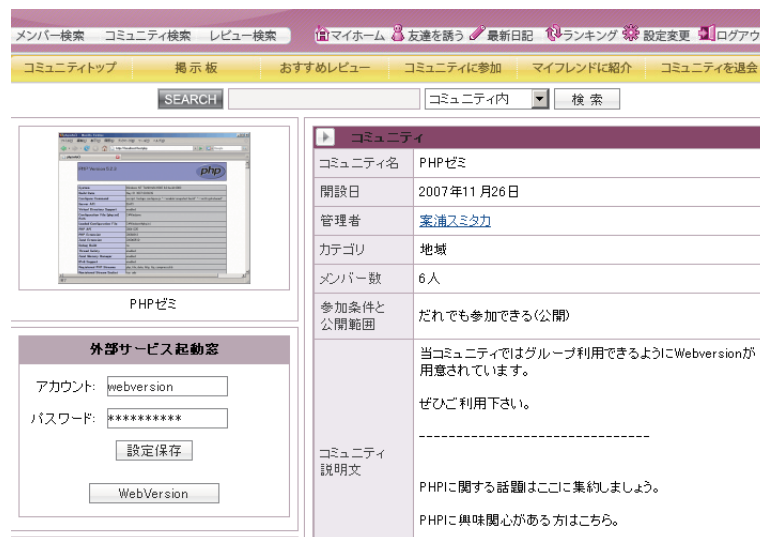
メンバー検索　コミュニティ検索　レビュー検索

マイホーム　友達を誘う　最新日記　ランキング　設定変更　ログアウ

コミュニティトップ　掲示板　おすすめレビュー　コミュニティに参加　マイフレンドに紹介　コミュニティを退会

SEARCH　コミュニティ内　検索

PHPゼミ

外部サービス起動窓

アカウント: webversion

パスワード: **********

設定保存

WebVersion

コミュニティ

| コミュニティ名 | PHPゼミ |
|---|---|
| 開設日 | 2007年11月26日 |
| 管理者 | 案浦スミタカ |
| カテゴリ | 地域 |
| メンバー数 | 6人 |
| 参加条件と公開範囲 | だれでも参加できる(公開) |
| コミュニティ説明文 | 当コミュニティではグループ利用できるようにWebversionが用意されています。<br><br>ぜひご利用下さい。<br><br>--------------------------------<br><br>PHPに関する話題はここに集約しましょう。<br><br>PHPに興味関心がある方はこちら。 |